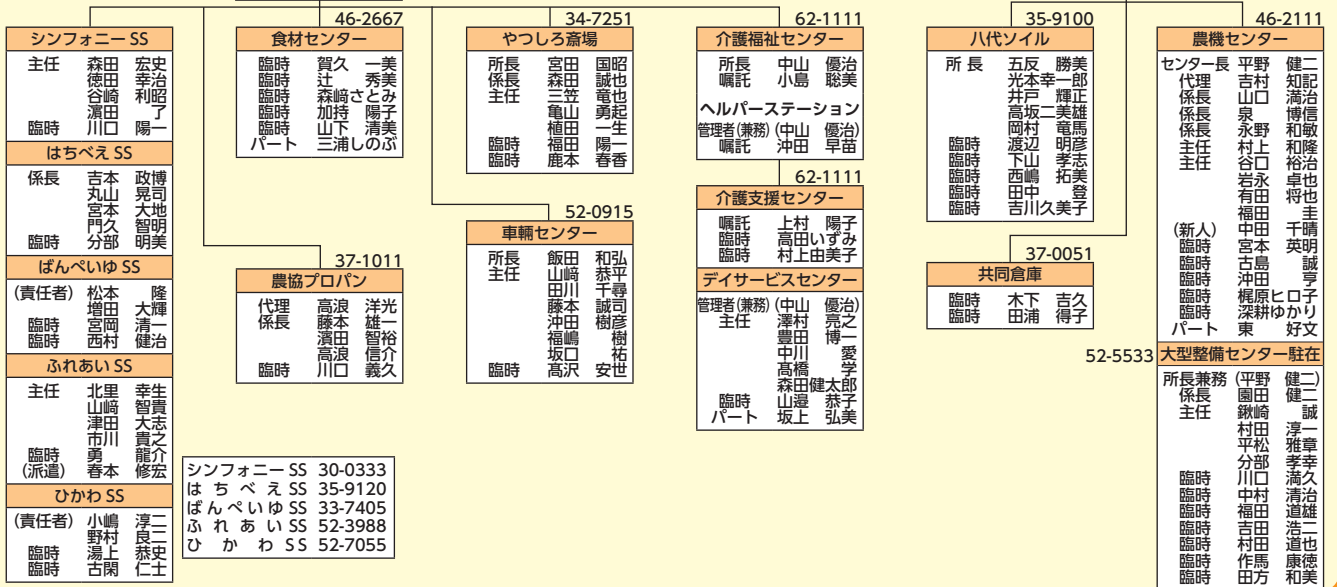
シンフォニー SS
主任 森田 宏史
徳田 幸治
谷﨑 利昭
濱田 了
臨時 川口 陽一

はちべえ SS
係長 吉本 政博
丸山 晃司
宮本 大地
門久 智明
臨時 分部 明美

ばんぺいゆ SS
(責任者) 松本 隆
増田 大輝
臨時 宮岡 清一
臨時 西村 健治

ふれあい SS
主任 北里 幸生
山﨑 智貴
津田 大志
市川 貴之
臨時 勇 龍介
(派遣) 春本 修宏

ひかわ SS
(責任者) 小嶋 淳二
野村 良二
臨時 湯上 恭史
臨時 古閑 仁士

46-2667
食材センター
臨時 賀久 一美
臨時 辻 秀美
臨時 森﨑さとみ
臨時 加持 陽子
臨時 山下 清美
パート 三浦しのぶ

37-1011
農協プロパン
代理 高浪 洋光
係長 藤本 雄一
濱田 智裕
高浪 信介
臨時 川口 義久

| シンフォニー SS | 30-0333 |
|---|---|
| はちべえ SS | 35-9120 |
| ばんぺいゆ SS | 33-7405 |
| ふれあい SS | 52-3988 |
| ひかわ SS | 52-7055 |

34-7251
やつしろ斎場
所長 宮田 国昭
係長 森田 誠也
主任 三笠 竜也
亀山 勇起
槇田 一生
臨時 福田 陽一
臨時 鹿本 春香

52-0915
車輌センター
所長 飯田 和弘
主任 山﨑 恭平
田川 千尋
藤本 誠司
沖田 樹彦
福嶋 樹
坂口 祐
臨時 高沢 安世

62-1111
介護福祉センター
所長 中山 優治
嘱託 小島 聡美
ヘルパーステーション
管理者(兼務) (中山 優治)
嘱託 沖田 早苗

62-1111
介護支援センター
嘱託 上村 陽子
臨時 高田いずみ
臨時 村上由美子
デイサービスセンター
管理者(兼務) (中山 優治)
主任 澤村 亮之
豊田 博一
中川 愛
高橋 学
森田健太郎
臨時 山邉 恭子
パート 坂上 弘美

35-9100
八代ソイル
所長 五反 勝美
光本幸一郎
井戸 輝正
高坂二美雄
岡村 竜馬
臨時 渡辺 明彦
臨時 下山 孝志
臨時 西嶋 拓美
臨時 田中 登
臨時 吉川久美子

37-0051
共同倉庫
臨時 木下 吉久
臨時 田浦 得子

46-2111
農機センター
センター長 平野 健二
代理 吉村 知記
係長 山口 満治
係長 泉 博信
係長 永野 和敏
主任 村上 和隆
主任 谷口 裕治
岩永 卓也
有田 将也
福田 圭
(新人) 中田 千晴
臨時 宮本 英明
臨時 古島 誠
臨時 沖田 亨
臨時 梶原ヒロ子
臨時 深耕ゆかり
パート 東 好文

52-5533
大型整備センター駐在
所長兼務 (平野 健二)
係長 園田 健二
主任 鍬崎 誠
村田 淳一
平松 雅章
分部 孝幸
臨時 川口 満久
臨時 中村 清治
臨時 福田 道雄
臨時 吉田 浩二
臨時 村田 道也
臨時 作馬 康徳
臨時 田方 和美